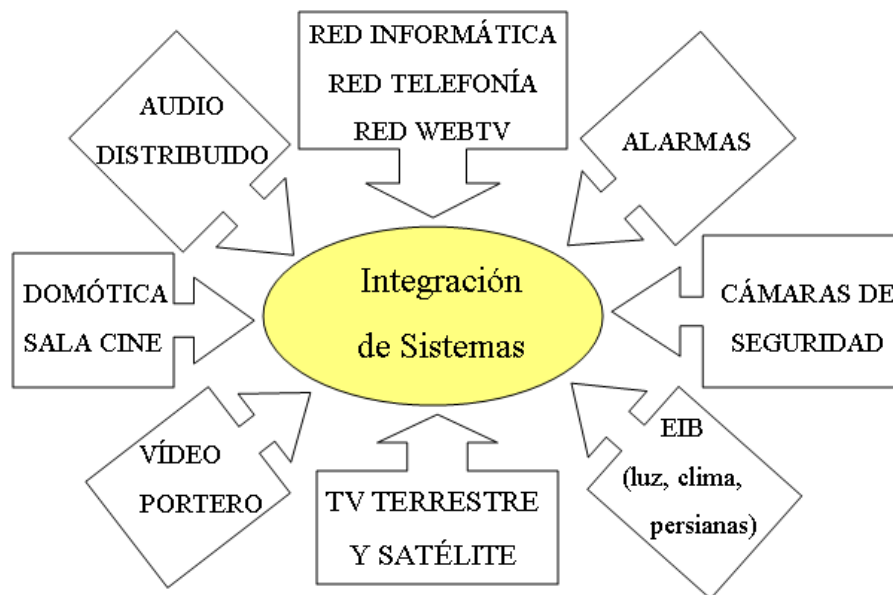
RED INFORMÁTICA
RED TELEFONÍA
RED WEBTV

AUDIO
DISTRIBUIDO

ALARMAS

Integración
de Sistemas

DOMÓTICA
SALA CINE

CÁMARAS DE
SEGURIDAD

VÍDEO
PORTERO

TV TERRESTRE
Y SATÉLITE

EIB
(luz, clima,
persianas)